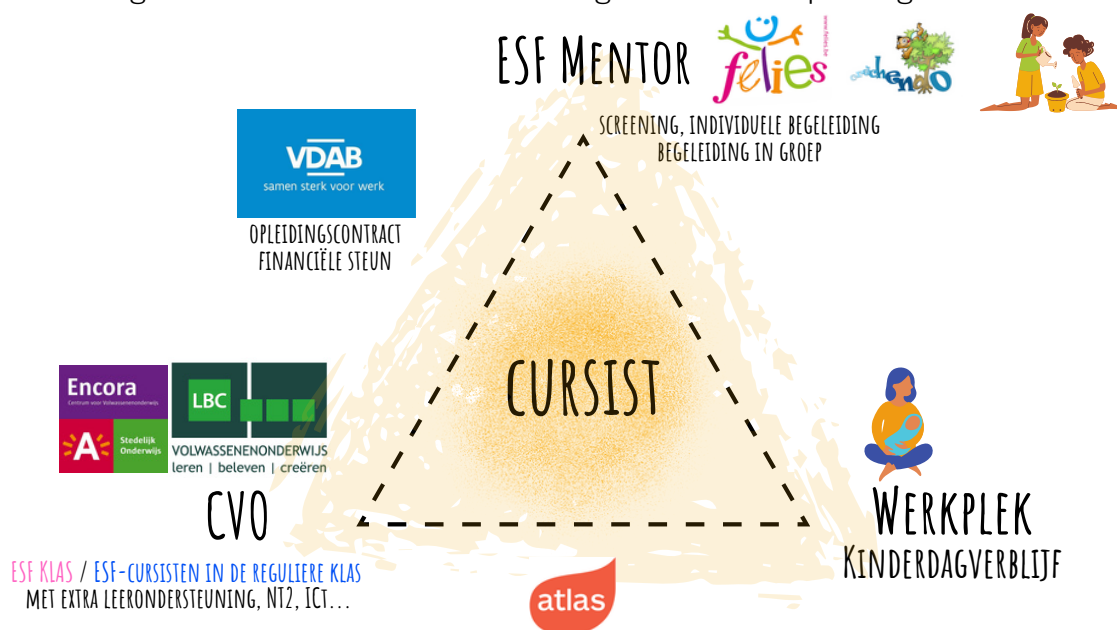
ESF Mentor
felies
www.felies.be
ondernao

SCREENING, INDIVIDUELE BEGELEIDING
BEGELEIDING IN GROEP

VDAB
samen sterk voor werk

OPLEIDINGSCONTRACT
FINANCIËLE STEUN

CURSIST

Encora
Centrum voor Volwassenenonderwijs
Stedelijk Onderwijs

LBC
VOLWASSENENONDERWIJS
leren | beleven | creëren

CVO

ESF KLAS / ESF-CURSISTEN IN DE REGULIERE KLAS
MET EXTRA LEERONDERSTEUNING, NT2, ICT…

atlas

Werkplek
Kinderdagverblijf